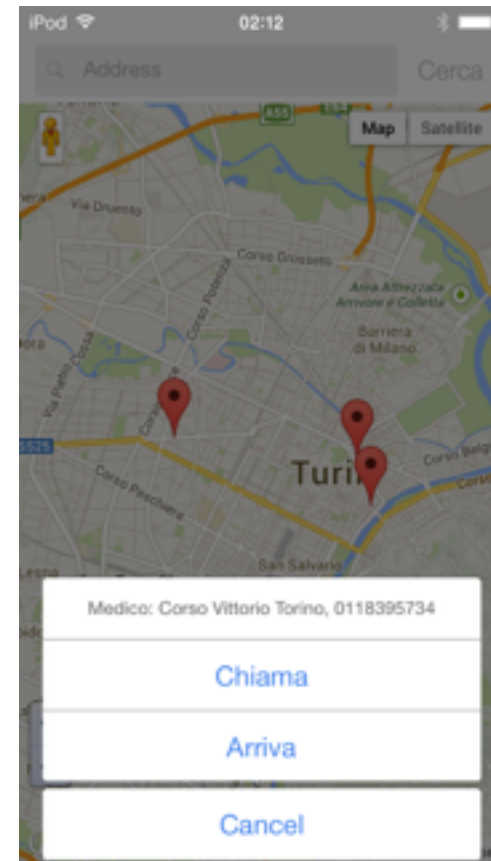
iPod 02:12

Address Cerca

Map Satellite

A55

Via Druento

Corso Grosseto

Area Attrezzata Arrivore e Colletta

Corso Potenza

Via Pietro Cossa

Barriera di Milano

Corso Svizzera

SS25

Turi

Corso Belgio

Corso Peschiera

San Salvario

Medico: Corso Vittorio Torino, 0118395734

Chiama

Arriva

Cancel